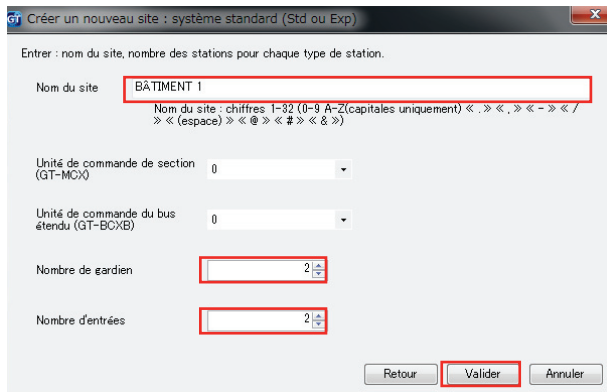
GT Créer un nouveau site : système standard (Std ou Exp)

Entrer : nom du site, nombre des stations pour chaque type de station.

Nom du site
BÂTIMENT 1
Nom du site : chiffres 1-32 (0-9 A-Z(capitales uniquement) « . » « , » « - » « / » « (espace) » « @ » « # » « & »)

Unité de commande de section (GT-MCX)
0

Unité de commande du bus étendu (GT-BCXB)
0

Nombre de gardien
2

Nombre d'entrées
2

Retour
Valider
Annuler